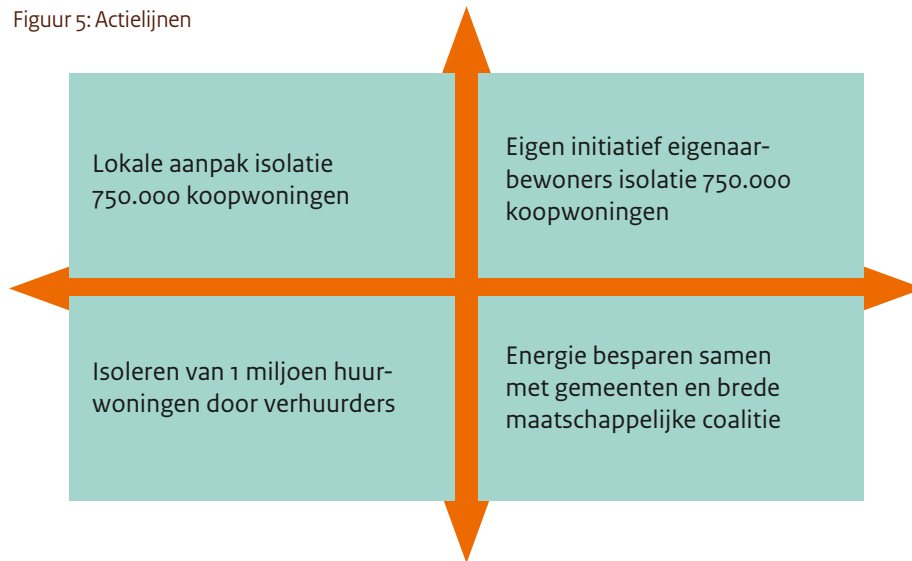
Figuur 5: Actielijnen

Lokale aanpak isolatie 750.000 koopwoningen

Eigen initiatief eigenaar-bewoners isolatie 750.000 koopwoningen

Isoleren van 1 miljoen huurwoningen door verhuurders

Energie besparen samen met gemeenten en brede maatschappelijke coalitie